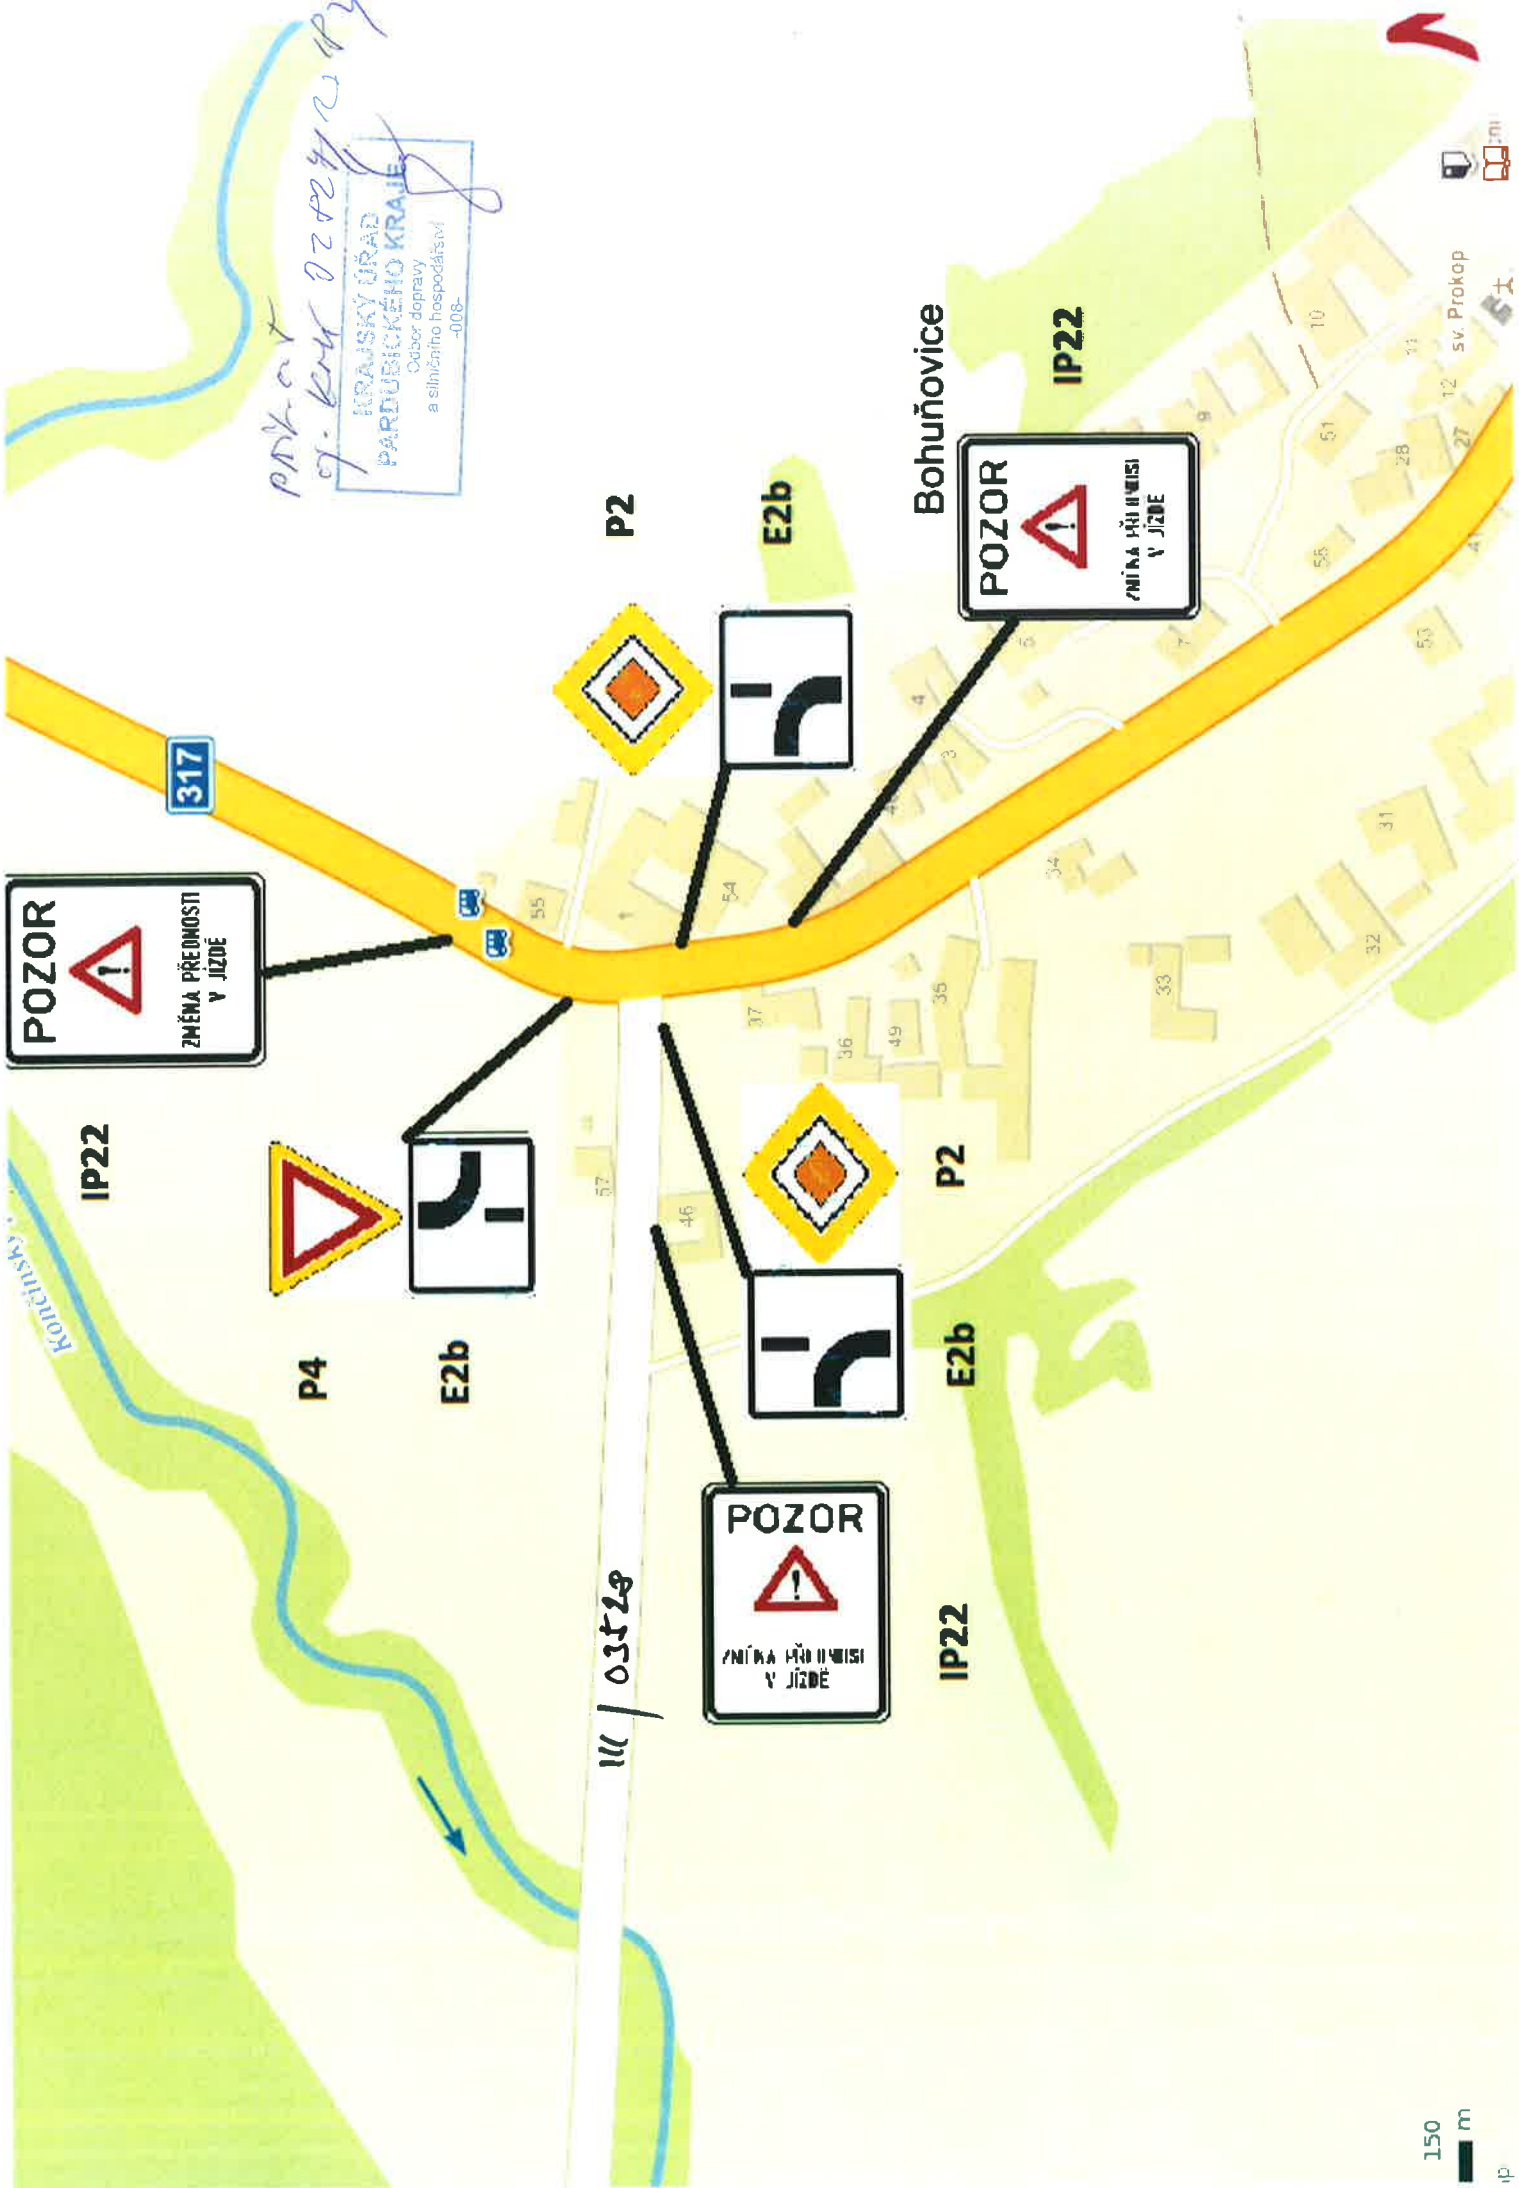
KRAJSKÝ ÚŘAD PARDUBICKÉHO KRAJE
Odbor dopravy a silničního hospodářství
-008-

Příloha č. j. KrÚ 02824/2019

317

POZOR
ZMĚNA PŘEDNOSTI V JÍZDĚ

IP22

P4

E2b

P2

E2b

POZOR
ZMĚNA PŘEDNOSTI V JÍZDĚ

IP22

Bohuňovice

IP22

P2

E2b

POZOR
ZMĚNA PŘEDNOSTI V JÍZDĚ

III / 03528

Končinský

55
54
57
46
37
36
49
35
33
34
32
31
53
55
27
28
51
12
11
10
9
4
3
5
7

sv. Prokop

150 m